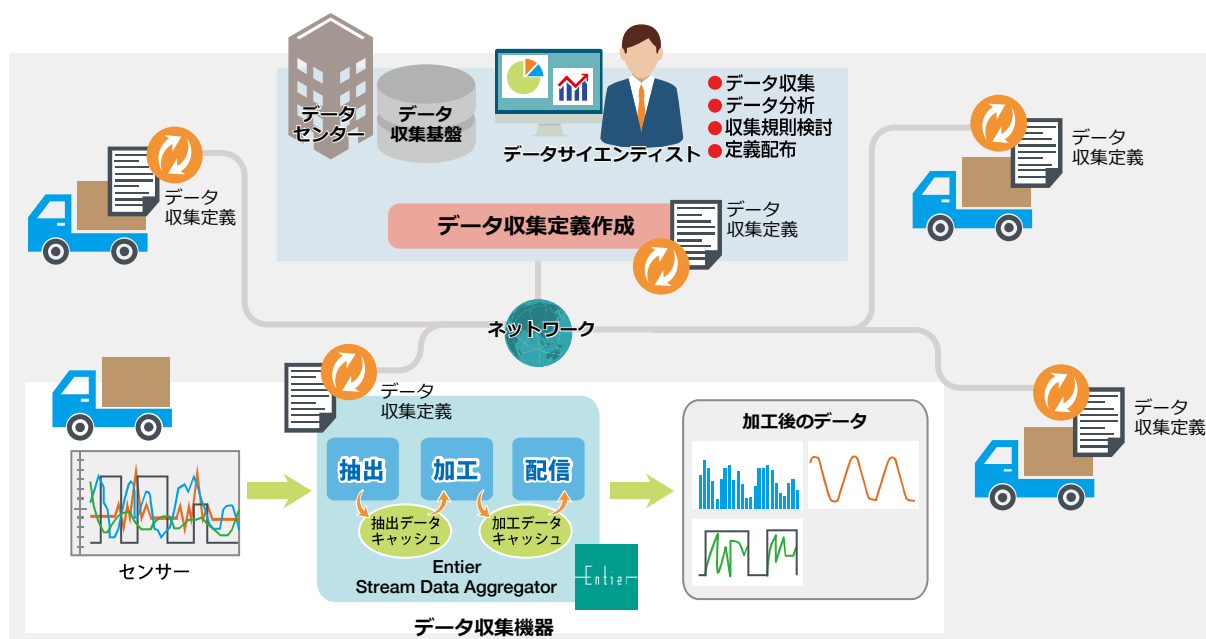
データセンター

データ収集基盤

データサイエンティスト

● データ収集
● データ分析
● 収集規則検討
● 定義配布

データ収集定義

データ収集定義作成

データ収集定義

データ収集定義

ネットワーク

データ収集定義

データ収集定義

抽出

加工

配信

抽出データキャッシュ

加工データキャッシュ

Entier Stream Data Aggregator

Entier

センサー

加工後のデータ

データ収集機器